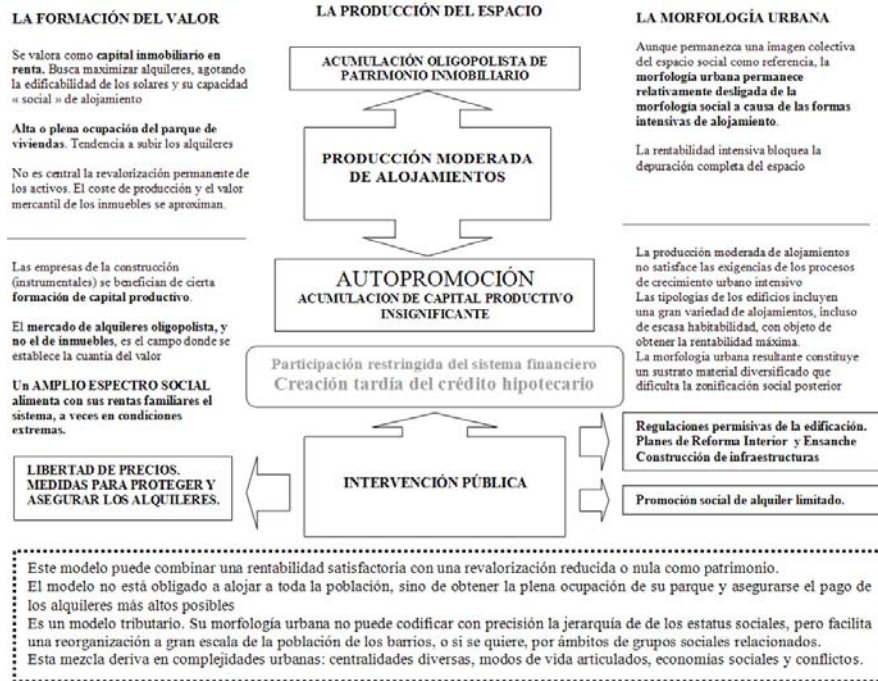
LA FORMACIÓN DEL VALOR

Se valora como capital inmobiliario en renta. Busca maximizar alquileres, agotando la edificabilidad de los solares y su capacidad « social » de alojamiento

Alta o plena ocupación del parque de viviendas. Tendencia a subir los alquileres

No es central la revalorización permanente de los activos. El coste de producción y el valor mercantil de los inmuebles se aproximan.

LA PRODUCCIÓN DEL ESPACIO

ACUMULACIÓN OLIGOPOLISTA DE PATRIMONIO INMOBILIARIO

PRODUCCIÓN MODERADA DE ALOJAMIENTOS

LA MORFOLOGÍA URBANA

Aunque permanezca una imagen colectiva del espacio social como referencia, la morfología urbana permanece relativamente desligada de la morfología social a causa de las formas intensivas de alojamiento.

La rentabilidad intensiva bloquea la depuración completa del espacio

Las empresas de la construcción (instrumentales) se benefician de cierta formación de capital productivo.

El mercado de alquileres oligopolista, y no el de inmuebles, es el campo donde se establece la cuantía del valor

Un AMPLIO ESPECTRO SOCIAL alimenta con sus rentas familiares el sistema, a veces en condiciones extremas.

AUTOPROMOCIÓN
ACUMULACION DE CAPITAL PRODUCTIVO INSIGNIFICANTE

Participación restringida del sistema financiero
Creación tardía del crédito hipotecario

La producción moderada de alojamientos no satisface las exigencias de los procesos de crecimiento urbano intensivo
Las tipologías de los edificios incluyen una gran variedad de alojamientos, incluso de escasa habitabilidad, con objeto de obtener la rentabilidad máxima.
La morfología urbana resultante constituye un sustrato material diversificado que dificulta la zonificación social posterior

Regulaciones permisivas de la edificación.
Planes de Reforma Interior y Ensanche
Construcción de infraestructuras

LIBERTAD DE PRECIOS.
MEDIDAS PARA PROTEGER Y ASEGURAR LOS ALQUILERES.

INTERVENCIÓN PÚBLICA

Promoción social de alquiler limitado.

Este modelo puede combinar una rentabilidad satisfactoria con una revalorización reducida o nula como patrimonio.
El modelo no está obligado a alojar a toda la población, sino de obtener la plena ocupación de su parque y asegurarse el pago de los alquileres más altos posibles
Es un modelo tributario. Su morfología urbana no puede codificar con precisión la jerarquía de de los estatus sociales, pero facilita una reorganización a gran escala de la población de los barrios, o si se quiere, por ámbitos de grupos sociales relacionados.
Esta mezcla deriva en complejidades urbanas: centralidades diversas, modos de vida articulados, economías sociales y conflictos.